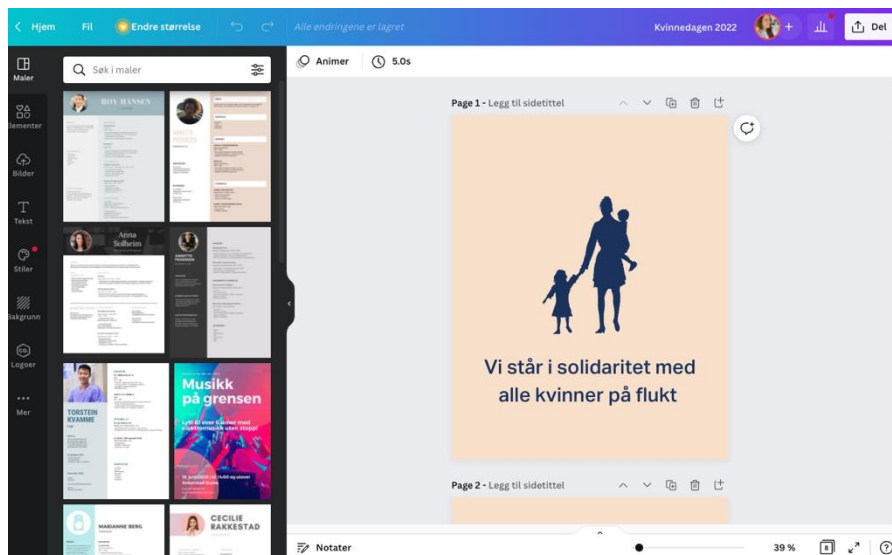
Hjem Fil Endre størrelse Alle endringene er lagret Kvinnedagen 2022 + Del

Maler
Elementer
Bilder
Tekst
Stiler
Bakgrunn
Logoer
Mer

Søk i maler

ROY HANSEN

Anna Solheim

TORSTEIN KVAMME

Musikk på grensen

MARIANNE BERG

CECILIE RAKKESTAD

Animer 5.0s

Page 1 - Legg til sidetittel

Vi står i solidaritet med alle kvinner på flukt

Page 2 - Legg til sidetittel

Notater 39 % 8